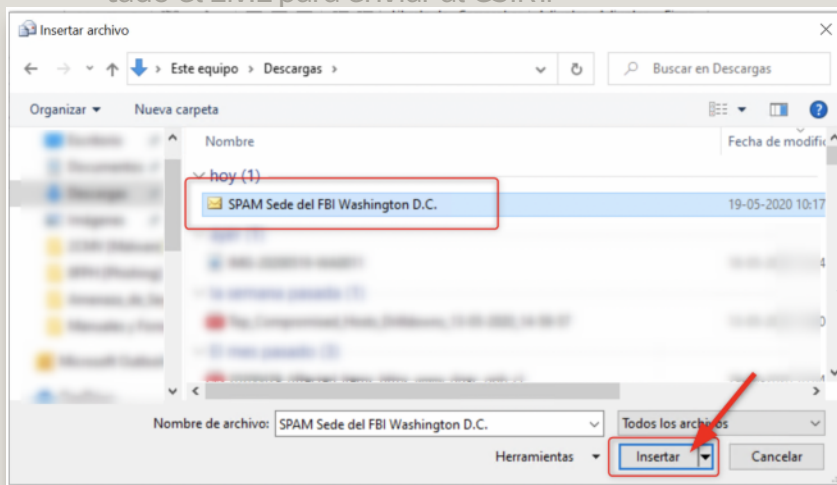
Insertar archivo

Este equipo > Descargas

Buscar en Descargas

Organizar ▾ Nueva carpeta

Nombre

Fecha de modific

hoy (1)

SPAM Sede del FBI Washington D.C.

19-05-2020 10:17

Nombre de archivo: SPAM Sede del FBI Washington D.C.

Todos los archivos

Herramientas

Insertar

Cancelar